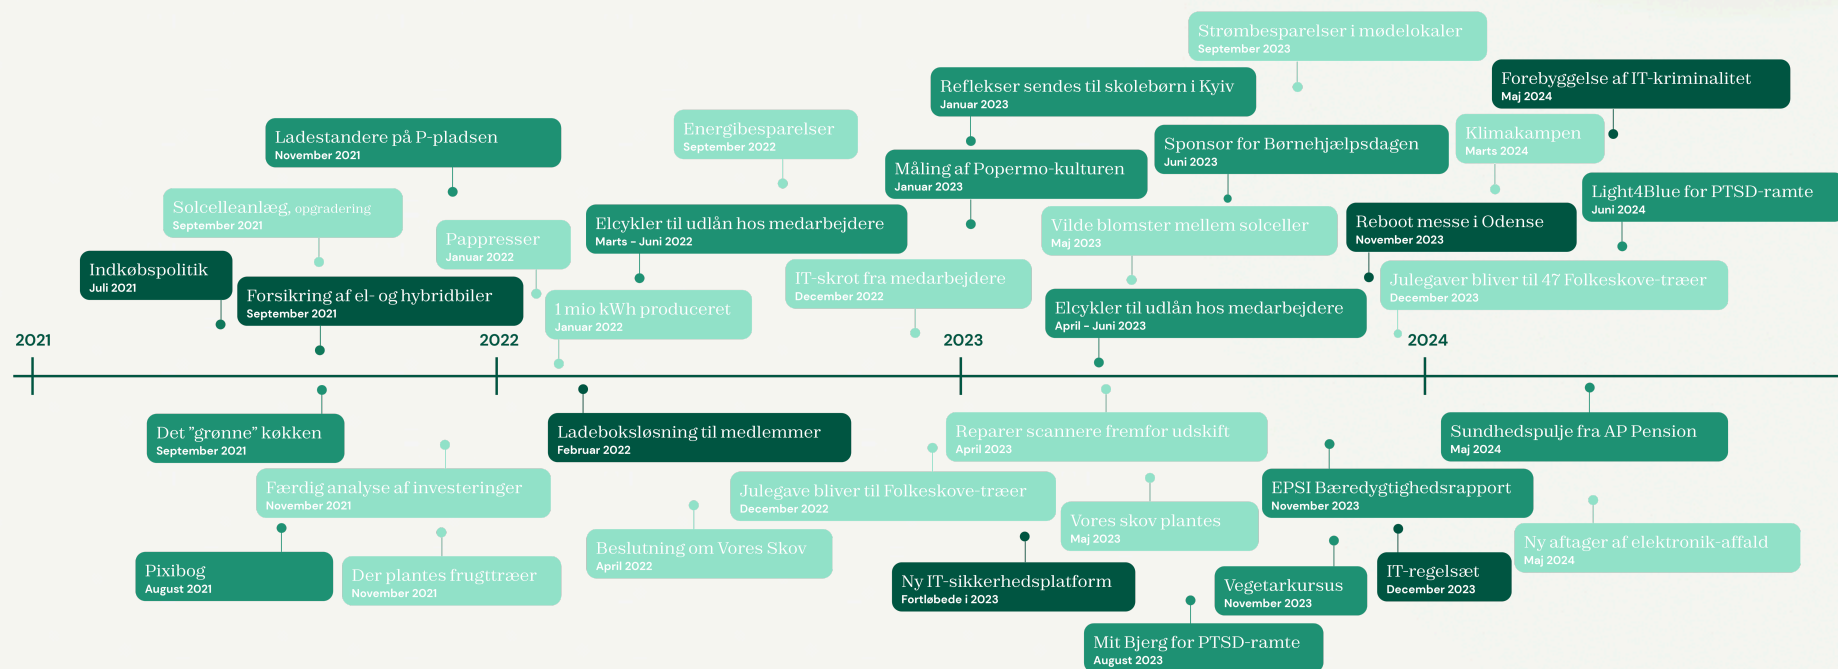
Strømbesparelser i mødelokaler
September 2023

Reflekser sendes til skolebørn i Kyiv
Januar 2023

Forebyggelse af IT-kriminalitet
Maj 2024

Ladestandere på P-pladsen
November 2021

Energibesparelser
September 2022

Sponsor for Børnehjælpsdagen
Juni 2023

Klimakampen
Marts 2024

Måling af Popermo-kulturen
Januar 2023

Light4Blue for PTSD-ramte
Juni 2024

Solcelleanlæg, opgradering
September 2021

Pappresser
Januar 2022

Elcykler til udlån hos medarbejdere
Marts – Juni 2022

Vilde blomster mellem solceller
Maj 2023

Reboot messe i Odense
November 2023

Indkøbspolitik
Juli 2021

Forsikring af el- og hybridbiler
September 2021

IT-skrot fra medarbejdere
December 2022

Julegaver bliver til 47 Folkeskove-træer
December 2023

1 mio kWh produceret
Januar 2022

Elcykler til udlån hos medarbejdere
April – Juni 2023

2021

2022

2023

2024

Det "grønne" køkken
September 2021

Ladeboksløsning til medlemmer
Februar 2022

Reparer scannere fremfor udskift
April 2023

Sundhedspulje fra AP Pension
Maj 2024

Færdig analyse af investeringer
November 2021

Julegave bliver til Folkeskove-træer
December 2022

EPSI Bæredygtighedsrapport
November 2023

Vores skov plantes
Maj 2023

Ny aftager af elektronik-affald
Maj 2024

Beslutning om Vores Skov
April 2022

Pixibog
August 2021

Der plantes frugttræer
November 2021

Ny IT-sikkerhedsplatform
Fortløbede i 2023

Vegetarkursus
November 2023

IT-regelsæt
December 2023

Mit Bjerg for PTSD-ramte
August 2023